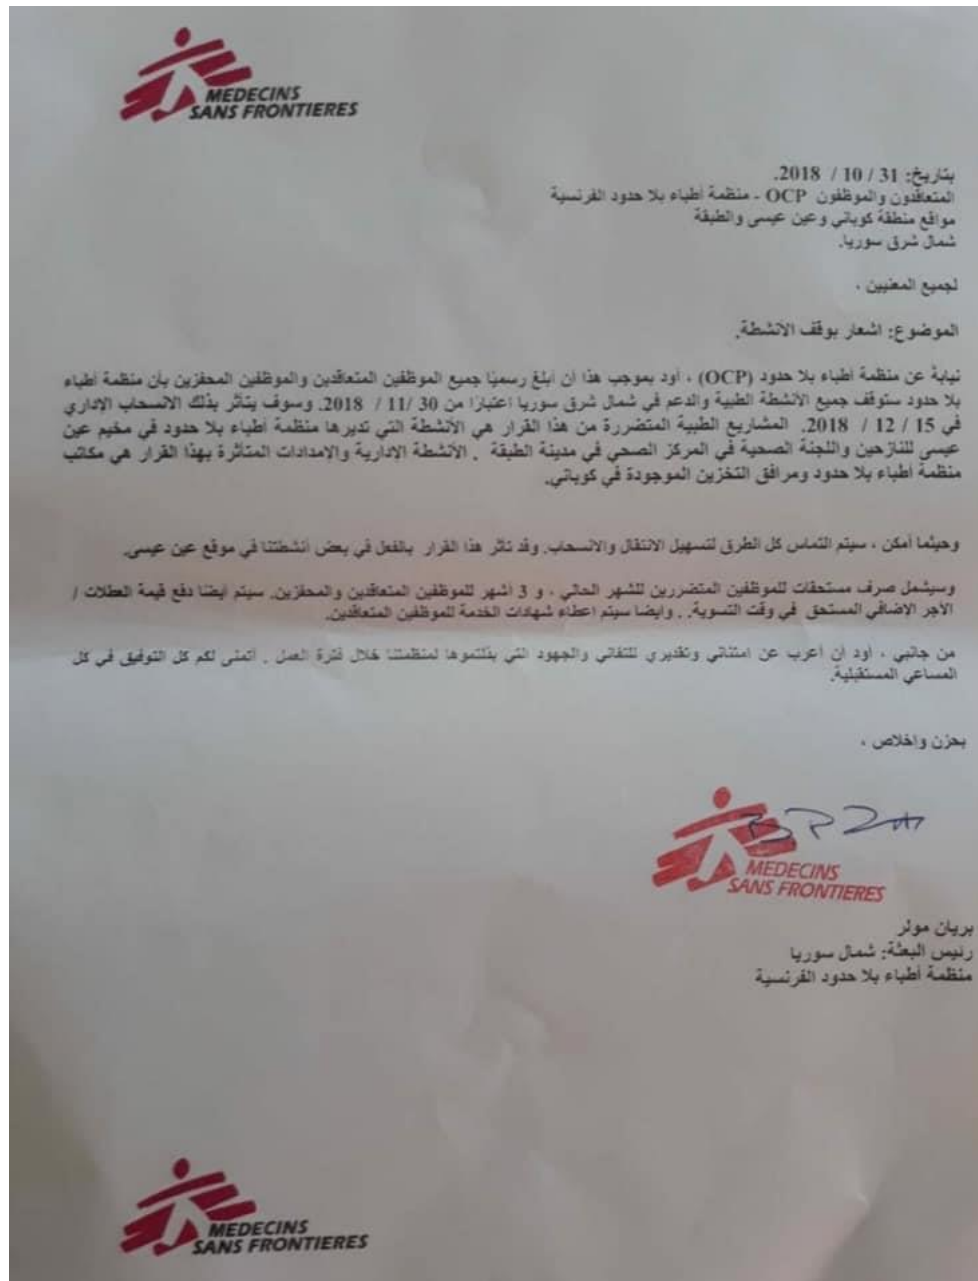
MEDECINS SANS FRONTIERES

بتاريخ: 31 / 10 / 2018.
المتعاقدون والموظفون OCP - منظمة أطباء بلا حدود الفرنسية
مواقع منطقة كوباني وعين عيسى والطبقة
شمال شرق سوريا.

لجميع المعنيين ،

الموضوع: اشعار بوقف الانشطة.

نيابة عن منظمة أطباء بلا حدود (OCP) ، أود بموجب هذا ان ابلغ رسميًا جميع الموظفين المتعاقدين والموظفين المحفزين بأن منظمة أطباء بلا حدود ستوقف جميع الأنشطة الطبية والدعم في شمال شرق سوريا اعتبارًا من 30 /11 / 2018. وسوف يتأثر بذلك الانسحاب الاداري في 15 / 12 / 2018. المشاريع الطبية المتضررة من هذا القرار هي الأنشطة التي تديرها منظمة أطباء بلا حدود في مخيم عين عيسى للنازحين واللجنة الصحية في المركز الصحي في مدينة الطبقة . الأنشطة الادارية والامدادات المتأثرة بهذا القرار هي مكاتب منظمة أطباء بلا حدود ومرافق التخزين الموجودة في كوباني.

وحيثما أمكن ، سيتم التماس كل الطرق لتسهيل الانتقال والانسحاب. وقد تأثر هذا القرار بالفعل في بعض انشطتنا في موقع عين عيسى.

وسيشمل صرف مستحقات للموظفين المتضررين للشهر الحالي ، و 3 أشهر للموظفين المتعاقدين والمحفزين. سيتم ايضا دفع قيمة العطلات / الأجر الاضافي المستحق في وقت التسوية . وايضا سيتم اعطاء شهادات الخدمة للموظفين المتعاقدين.

من جانبي ، أود ان أعرب عن امتناني وتقديري للتفاني والجهود التي بذلتموها لمنظمتنا خلال فترة العمل . أتمنى لكم كل التوفيق في كل المساعي المستقبلية.

بحزن واخلاص ،

MEDECINS SANS FRONTIERES

بريان مولر
رئيس البعثة: شمال سوريا
منظمة أطباء بلا حدود الفرنسية

MEDECINS SANS FRONTIERES